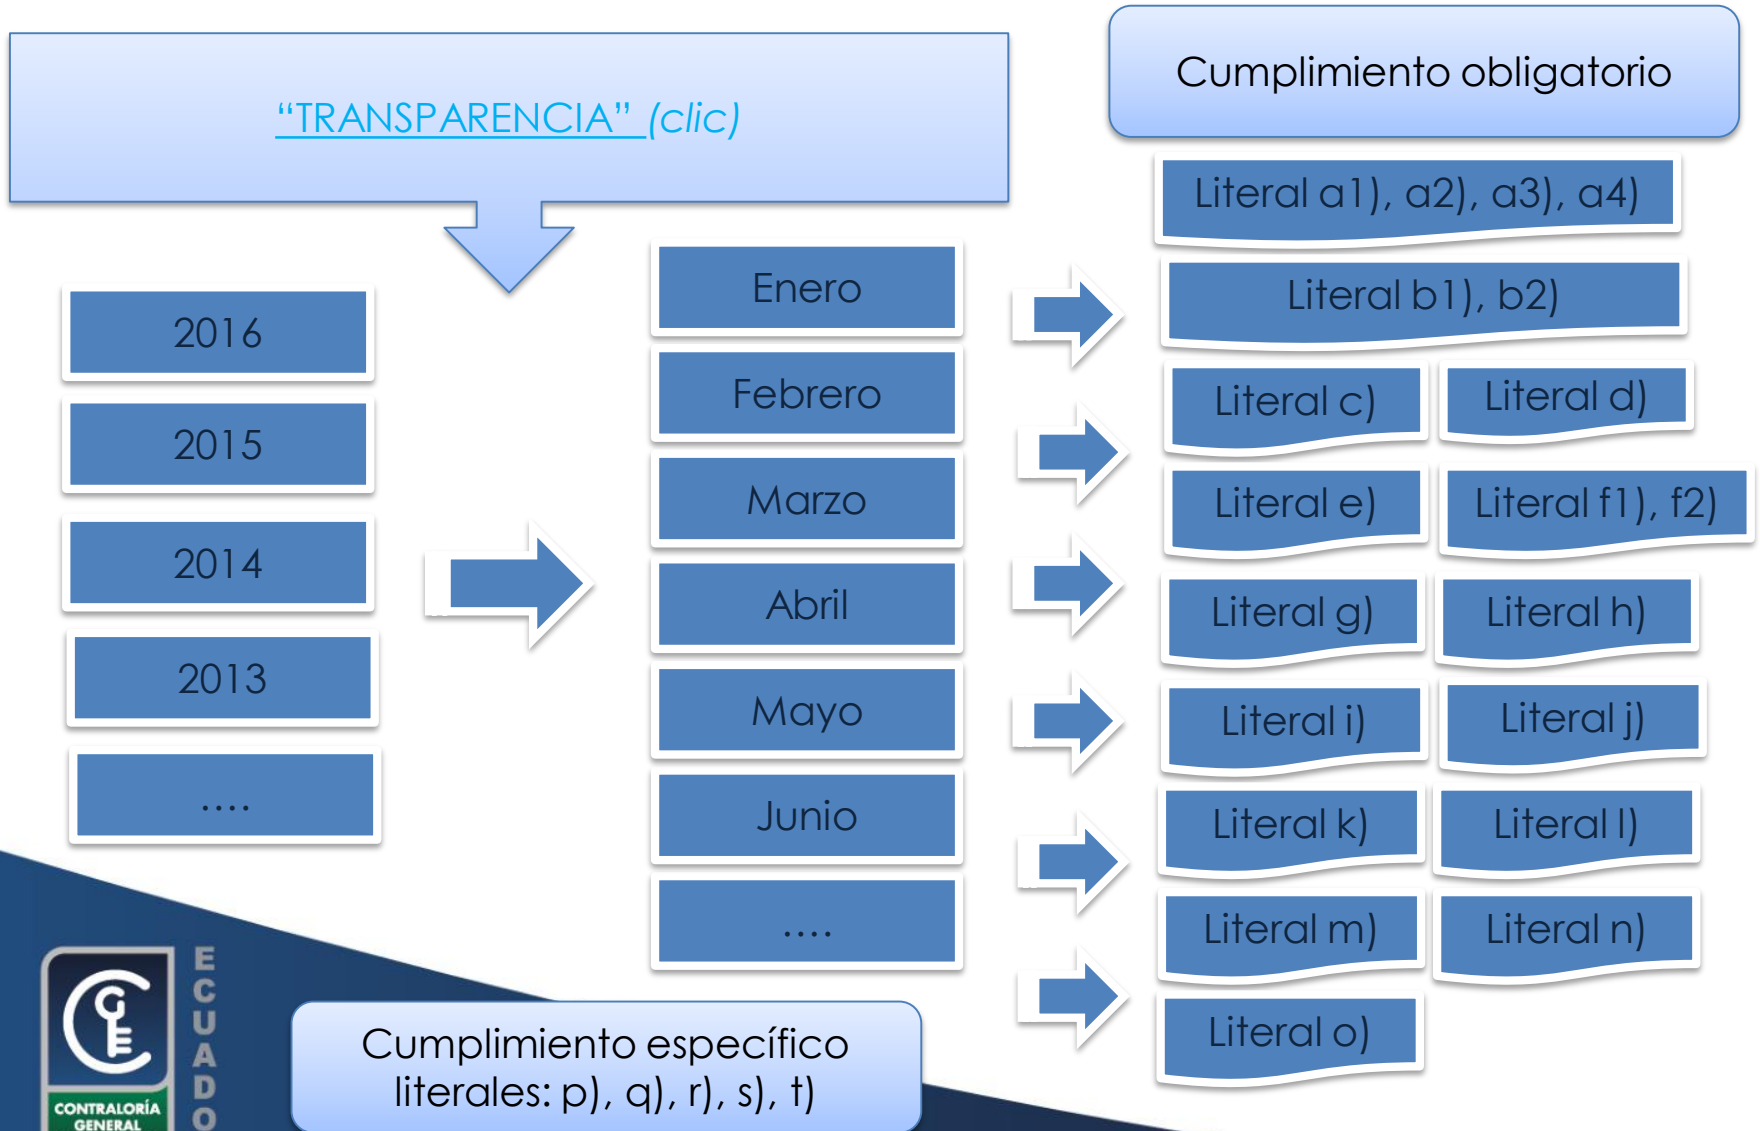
“TRANSPARENCIA” (clic)

Cumplimiento obligatorio

2016

2015

2014

2013

....

Enero

Febrero

Marzo

Abril

Mayo

Junio

....

Literal a1), a2), a3), a4)

Literal b1), b2)

Literal c)

Literal d)

Literal e)

Literal f1), f2)

Literal g)

Literal h)

Literal i)

Literal j)

Literal k)

Literal l)

Literal m)

Literal n)

Literal o)

Cumplimiento específico literales: p), q), r), s), t)

CONTRALORÍA GENERAL

ECUADO